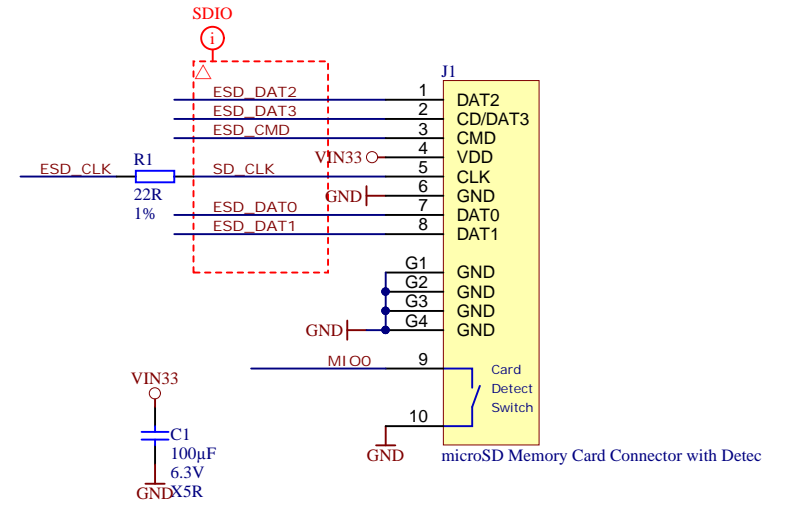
SDIO
i
J1
ESD_DAT2
ESD_DAT3
ESD_CMD
ESD_CLK
R1
SD_CLK
22R
1%
ESD_DAT0
ESD_DAT1
1
2
3
4
5
6
7
8
DAT2
CD/DAT3
CMD
VDD
CLK
GND
DAT0
DAT1
VIN33
GND
G1
G2
G3
G4
GND
GND
GND
GND
GND
MIO0
9
Card
Detect
Switch
10
GND
microSD Memory Card Connector with Detec
VIN33
C1
100µF
6.3V
X5R
GND